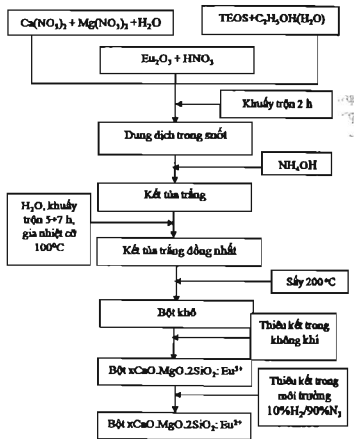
$Ca(NO_3)_2 + Mg(NO_3)_2 + H_2O$

TEOS+$C_2H_5OH(H_2O)$

$Eu_2O_3 + HNO_3$

Khuấy trộn 2 h

Dung dịch trong suốt

$NH_4OH$

Kết tủa trắng

$H_2O$, khuấy trộn 5÷7 h, gia nhiệt cỡ 100°C

Kết tủa trắng đồng nhất

Sấy 200°C

Bột khô

Thiêu kết trong không khí

Bột xCaO.MgO.2SiO$_2$: Eu$^{3+}$

Thiêu kết trong môi trường 10%$H_2$/90%$N_2$

Bột xCaO.MgO.2SiO$_2$: Eu$^{2+}$